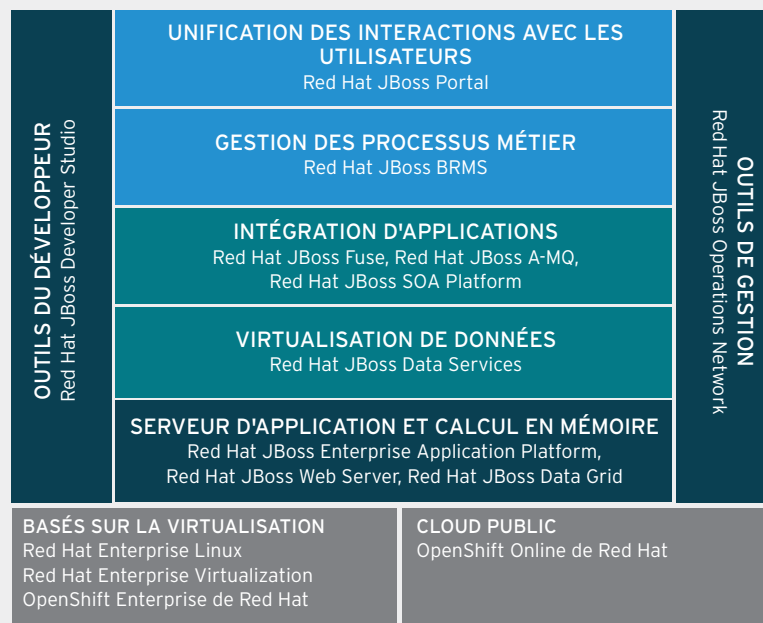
OUTILS DU DÉVELOPPEUR
Red Hat JBoss Developer Studio

UNIFICATION DES INTERACTIONS AVEC LES UTILISATEURS
Red Hat JBoss Portal

GESTION DES PROCESSUS MÉTIER
Red Hat JBoss BRMS

INTÉGRATION D'APPLICATIONS
Red Hat JBoss Fuse, Red Hat JBoss A-MQ, Red Hat JBoss SOA Platform

VIRTUALISATION DE DONNÉES
Red Hat JBoss Data Services

SERVEUR D'APPLICATION ET CALCUL EN MÉMOIRE
Red Hat JBoss Enterprise Application Platform, Red Hat JBoss Web Server, Red Hat JBoss Data Grid

OUTILS DE GESTION
Red Hat JBoss Operations Network

BASÉS SUR LA VIRTUALISATION
Red Hat Enterprise Linux
Red Hat Enterprise Virtualization
OpenShift Enterprise de Red Hat

CLOUD PUBLIC
OpenShift Online de Red Hat